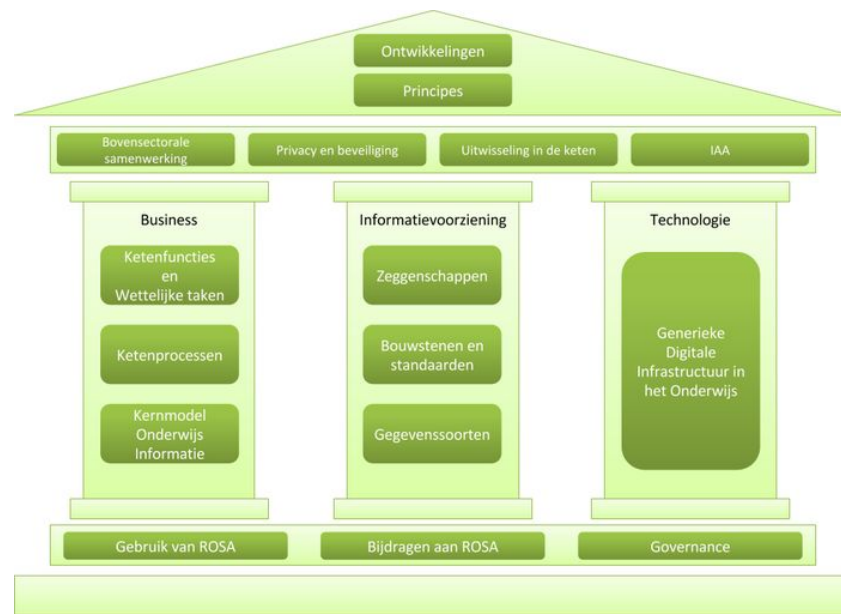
Ontwikkelingen

Principes

Bovensectorale samenwerking

Privacy en beveiliging

Uitwisseling in de keten

IAA

Business

Ketenfuncties en Wettelijke taken

Ketenprocessen

Kernmodel Onderwijs Informatie

Informatievoorziening

Zeggenschappen

Bouwstenen en standaarden

Gegevenssoorten

Technologie

Generieke Digitale Infrastructuur in het Onderwijs

Gebruik van ROSA

Bijdragen aan ROSA

Governance